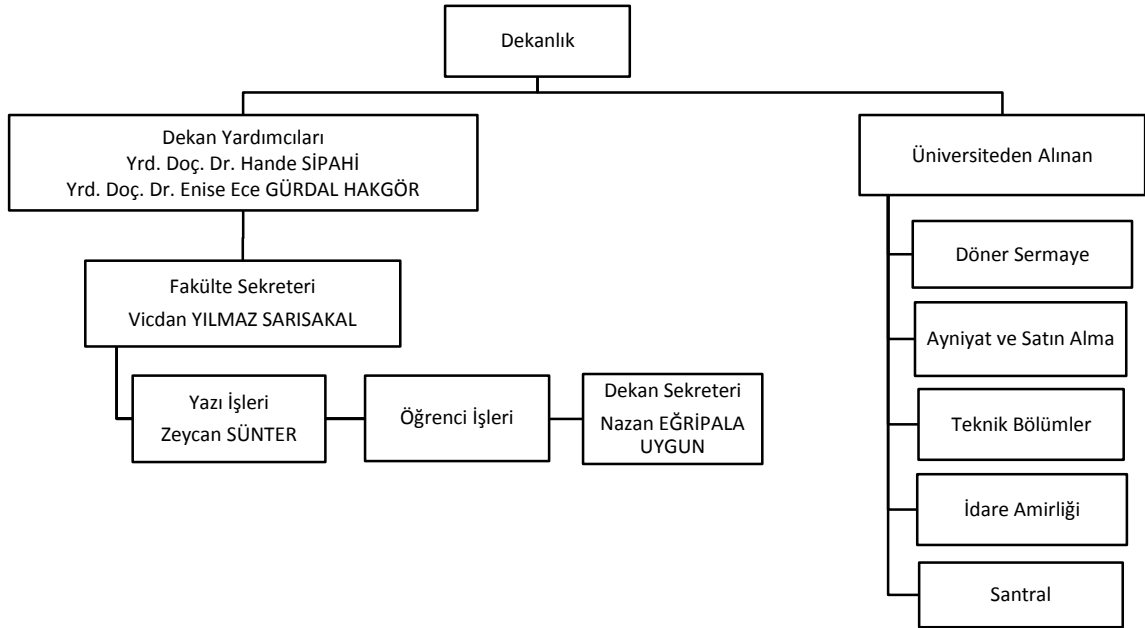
Dekanlık

Dekan Yardımcıları
Yrd. Doç. Dr. Hande SİPAHİ
Yrd. Doç. Dr. Enise Ece GÜRDAL HAKGÖR

Fakülte Sekreteri
Vicdan YILMAZ SARISAKAL

Yazı İşleri
Zeycan SÜNTER

Öğrenci İşleri

Dekan Sekreteri
Nazan EĞRİPALA UYGUN

Üniversiteden Alınan

Döner Sermaye

Ayniyat ve Satın Alma

Teknik Bölümler

İdare Amirliği

Santral